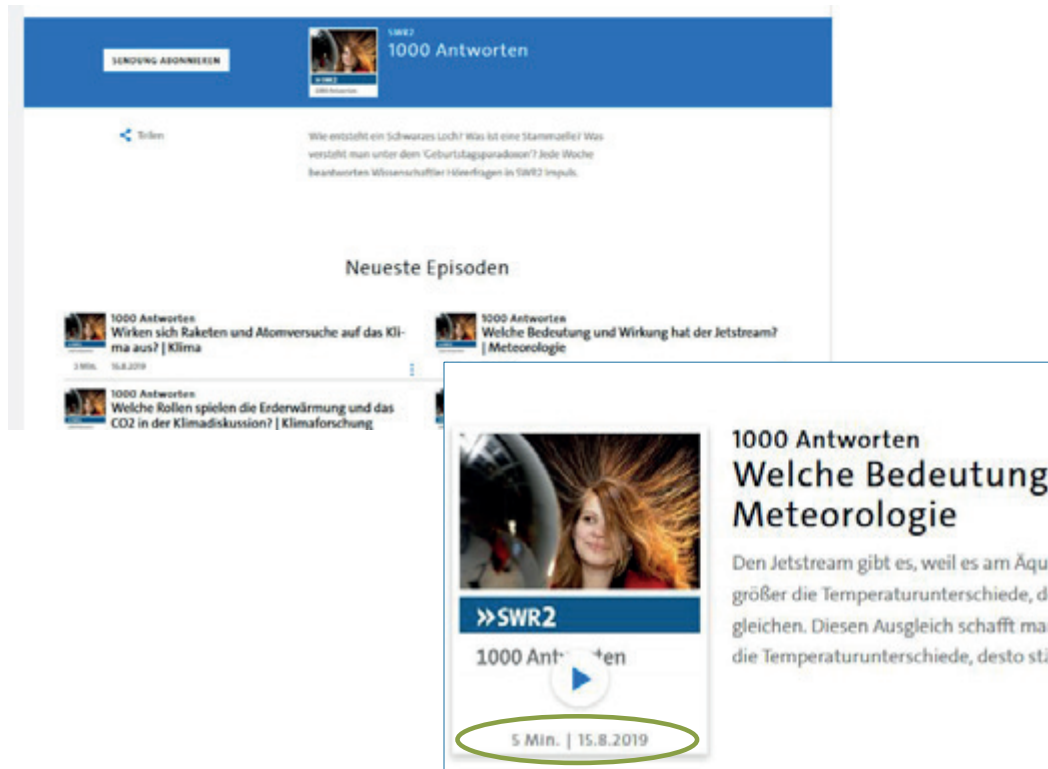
SENDUNG ABONNIEREN

SWR2
1000 Antworten

SWR2
1000 Antworten

Teilen

Wie entsteht ein Schwarzes Loch? Was ist eine Stammzelle? Was versteht man unter dem 'Geburtstagsparadoxon'? Jede Woche beantworten Wissenschaftler Hörerfragen in SWR2 Impuls.

Neueste Episoden

1000 Antworten
Wirken sich Raketen und Atomversuche auf das Klima aus? | Klima
5 Min. 15.8.2019

1000 Antworten
Welche Bedeutung und Wirkung hat der Jetstream? | Meteorologie

1000 Antworten
Welche Rollen spielen die Erderwärmung und das CO2 in der Klimadiskussion? | Klimaforschung

»SWR2
1000 Ant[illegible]en
5 Min. | 15.8.2019

1000 Antworten
Welche Bedeutung
Meteorologie

Den Jetstream gibt es, weil es am Äqu
größer die Temperaturunterschiede, d
gleichen. Diesen Ausgleich schafft ma
die Temperaturunterschiede, desto st